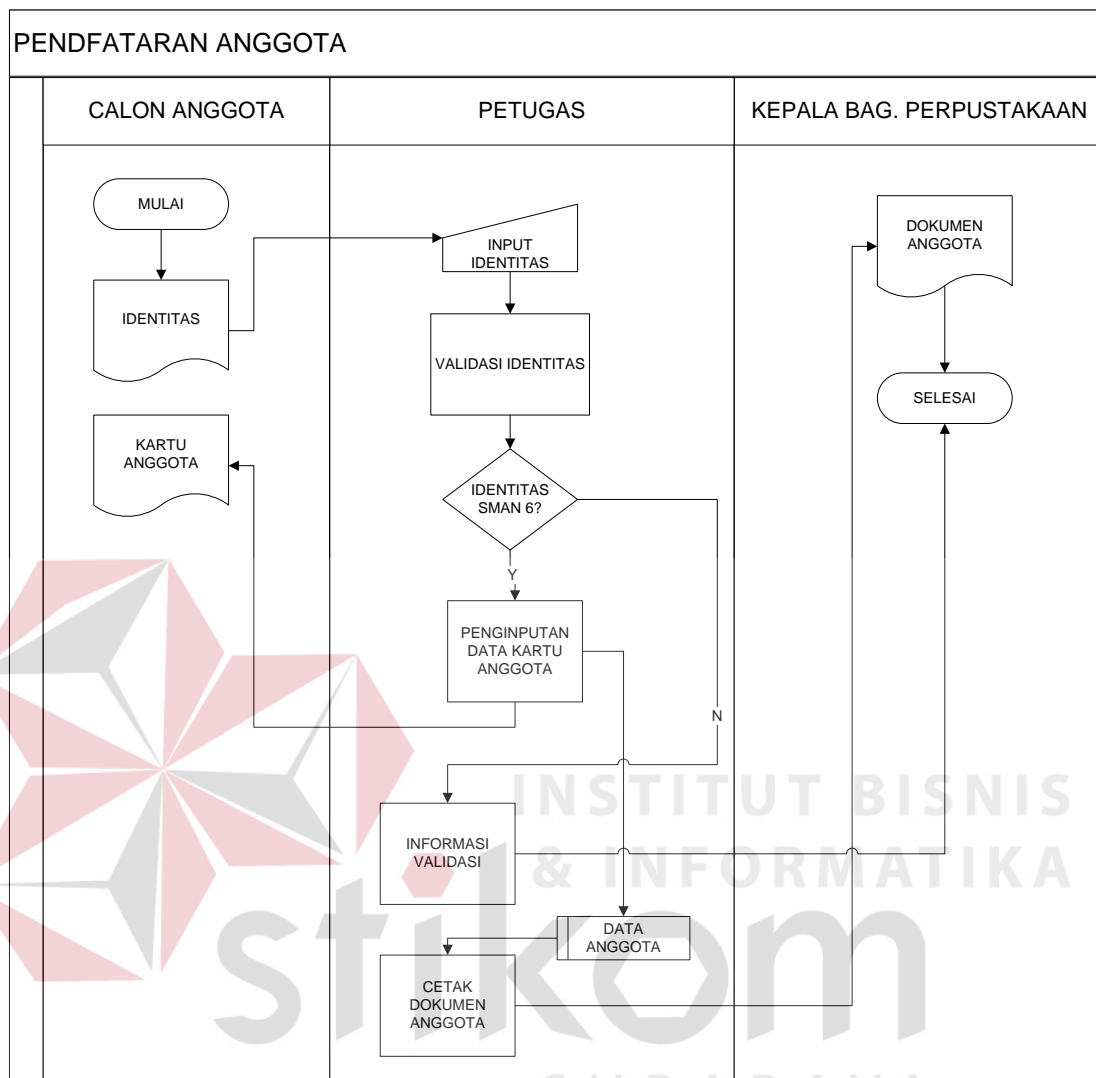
PENDFATARAN ANGGOTA

CALON ANGGOTA

PETUGAS

KEPALA BAG. PERPUSTAKAAN

MULAI

IDENTITAS

KARTU ANGGOTA

INPUT IDENTITAS

VALIDASI IDENTITAS

IDENTITAS SMAN 6?

Y

PENGINPUTAN DATA KARTU ANGGOTA

N

INFORMASI VALIDASI

DATA ANGGOTA

CETAK DOKUMEN ANGGOTA

DOKUMEN ANGGOTA

SELESAI

INSTITUT BISNIS & INFORMATIKA

stikom

SURABAYA